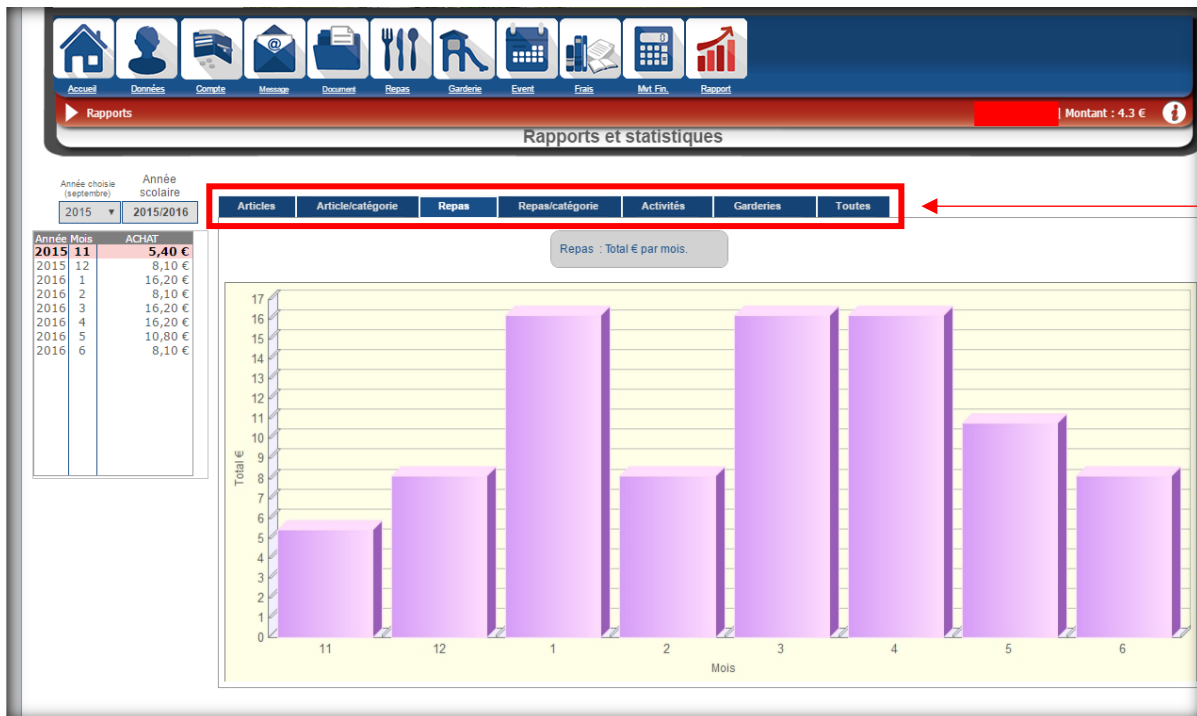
Accueil Données Compte Message Document Repas Garderie Event Frais Mvt Fin. Rapport

Rapports

| Montant : 4.3 €

Rapports et statistiques

Année choisie (septembre)

2015

Année scolaire

2015/2016

Articles | Article/catégorie | Repas | Repas/catégorie | Activités | Garderies | Toutes

| Année | Mois | ACHAT |
|---|---|---|
| 2015 | 11 | 5,40 € |
| 2015 | 12 | 8,10 € |
| 2016 | 1 | 16,20 € |
| 2016 | 2 | 8,10 € |
| 2016 | 3 | 16,20 € |
| 2016 | 4 | 16,20 € |
| 2016 | 5 | 10,80 € |
| 2016 | 6 | 8,10 € |

Repas : Total € par mois.

Total €

17 16 15 14 13 12 11 10 9 8 7 6 5 4 3 2 1 0

11 12 1 2 3 4 5 6

Mois